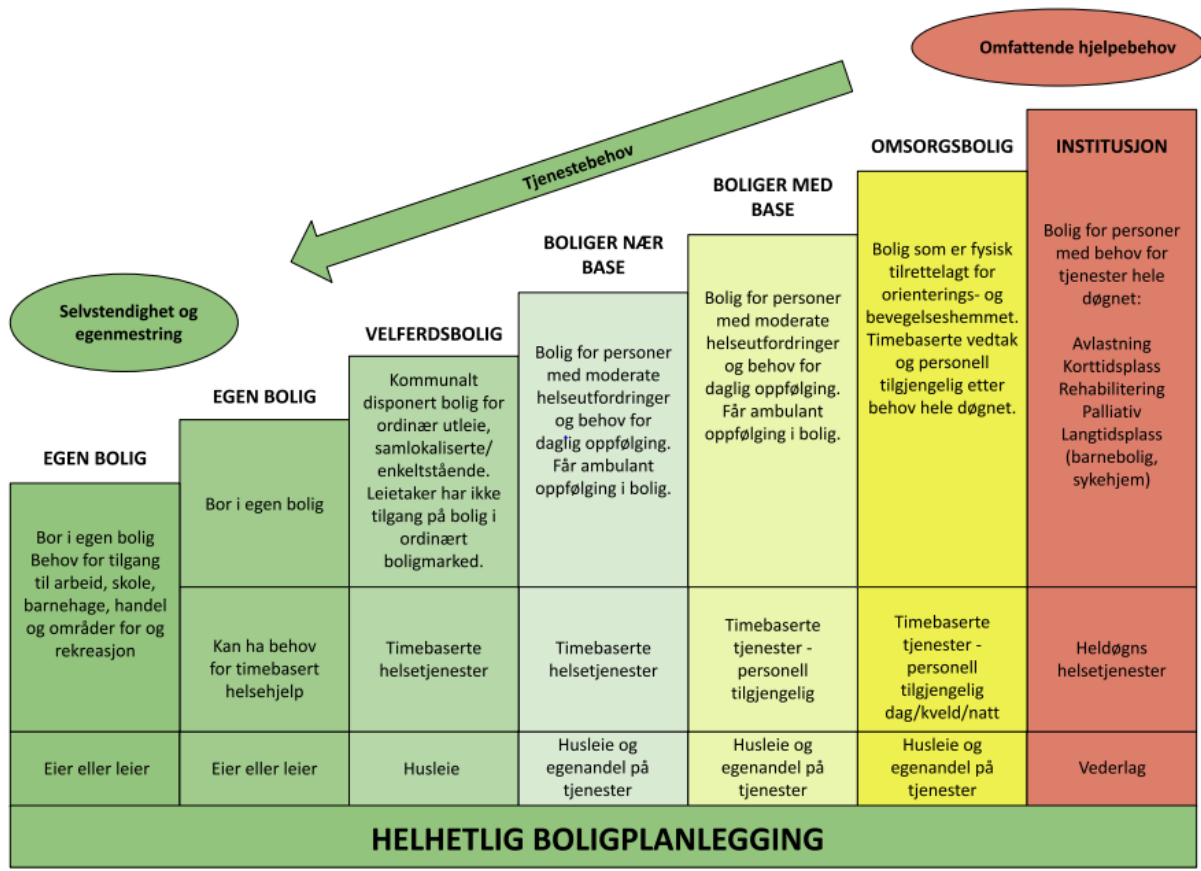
Omfattende hjelpebehov

Tjenestebehov

Selvstendighet og egenmestring

| EGEN BOLIG | EGEN BOLIG | VELFERDSBOLIG | BOLIGER NÆR BASE | BOLIGER MED BASE | OMSORGSBOLIG | INSTITUSJON |
|---|---|---|---|---|---|---|
| Bor i egen bolig Behov for tilgang til arbeid, skole, barnehage, handel og områder for og rekreasjon | Bor i egen bolig | Kommunalt disponert bolig for ordinær utleie, samlokaliserte/ enkeltstående. Leietaker har ikke tilgang på bolig i ordinært boligmarked. | Bolig for personer med moderate helseutfordringer og behov for daglig oppfølging. Får ambulant oppfølging i bolig. | Bolig for personer med moderate helseutfordringer og behov for daglig oppfølging. Får ambulant oppfølging i bolig. | Bolig som er fysisk tilrettelagt for orienterings- og bevegelseshemmet. Timebaserte vedtak og personell tilgjengelig etter behov hele døgnet. | Bolig for personer med behov for tjenester hele døgnet: Avlastning Korttidsplass Rehabilitering Palliativ Langtidsplass (barnebolig, sykehjem) |
| | Kan ha behov for timebasert helsehjelp | Timebaserte helsetjenester | Timebaserte helsetjenester | Timebaserte tjenester - personell tilgjengelig | Timebaserte tjenester - personell tilgjengelig dag/kveld/natt | Heldøgns helsetjenester |
| Eier eller leier | Eier eller leier | Husleie | Husleie og egenandel på tjenester | Husleie og egenandel på tjenester | Husleie og egenandel på tjenester | Vederlag |

HELHETLIG BOLIGPLANLEGGING